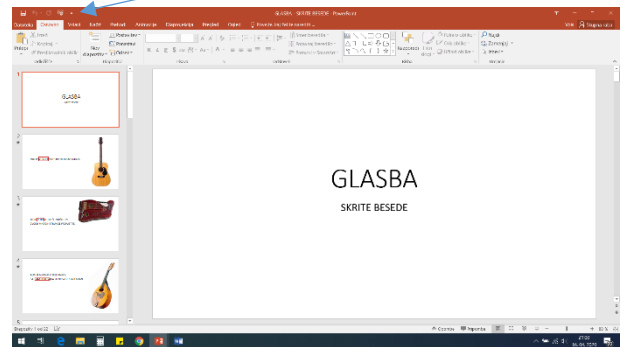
GLASBA - SKRITE BESEDE - PowerPoint

Datoteka Osnovno Vstavi Načrt Prehodi Animacije Diaprojekcija Pregled Ogled Povejte mi, kaj želite narediti ...

Prijava Skupna raba

Izreži Kopiraj Preslikovalnik oblik Prilepi Odložišče

Nov diapozitiv Postavitev Ponastavi Razdelek Diapozitivi

Pisava

Odstavek

Risanje

Iskanje Zamenjaj Izberi Urejanje

GLASBA

GLASBA

SKRITE BESEDE

1

2

3

4

Diapozitiv 1 od 22

Opombe Pripombe

81 %

16.04.2020